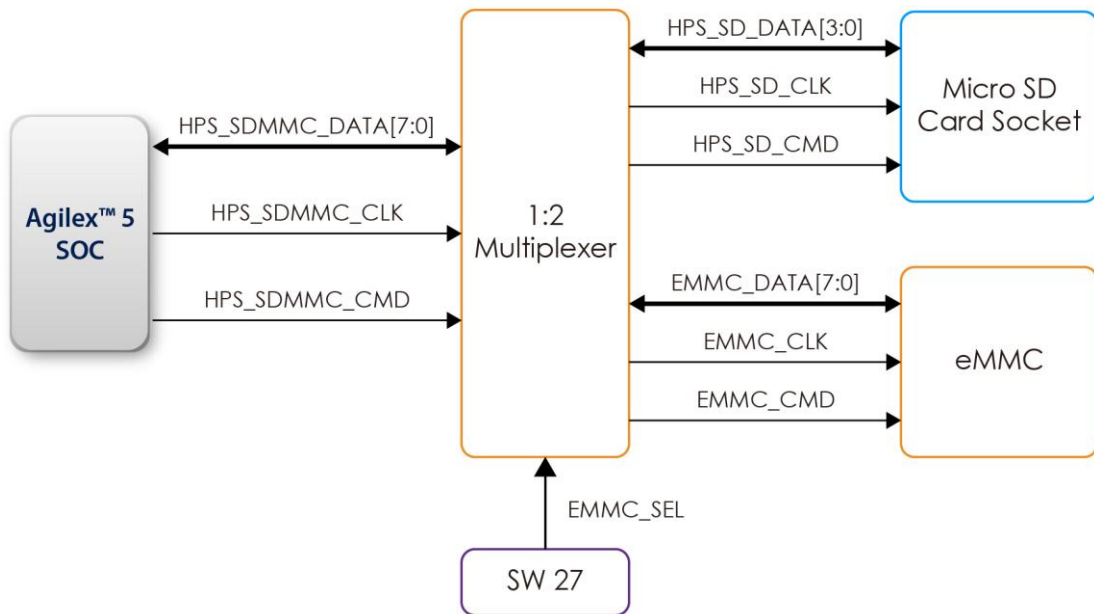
Agilex™ 5
SOC

HPS_SDMMC_DATA[7:0]

HPS_SDMMC_CLK

HPS_SDMMC_CMD

1:2
Multiplexer

HPS_SD_DATA[3:0]

HPS_SD_CLK

HPS_SD_CMD

Micro SD
Card Socket

EMMC_DATA[7:0]

EMMC_CLK

EMMC_CMD

eMMC

EMMC_SEL

SW 27